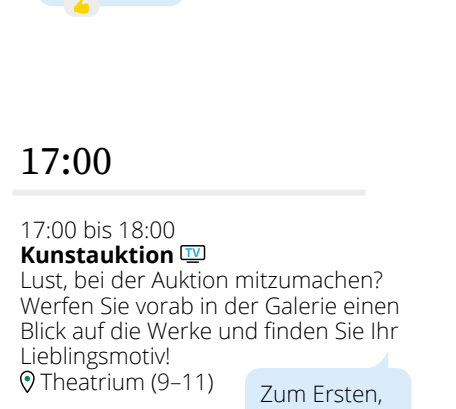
17:00

17:00 bis 18:00
**Kunstauktion** TV
Lust, bei der Auktion mitzumachen? Werfen Sie vorab in der Galerie einen Blick auf die Werke und finden Sie Ihr Lieblingsmotiv!
Theatrium (9–11)

Zum Ersten,